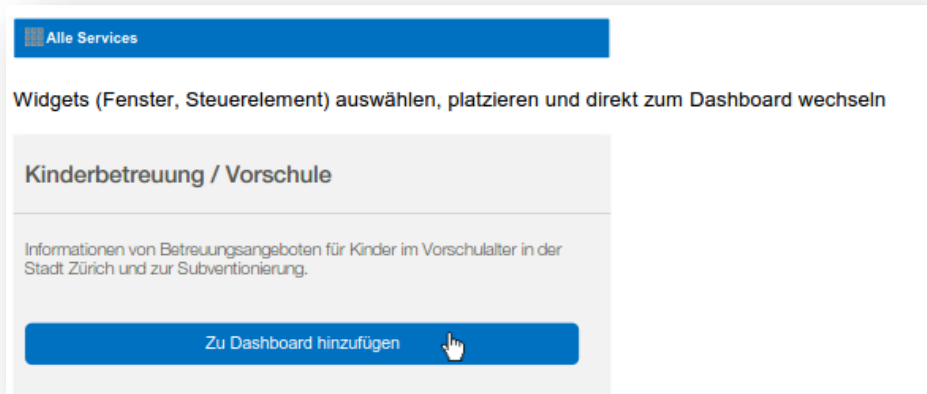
Alle Services

Widgets (Fenster, Steuerelement) auswählen, platzieren und direkt zum Dashboard wechseln

Kinderbetreuung / Vorschule

Informationen von Betreuungsangeboten für Kinder im Vorschulalter in der Stadt Zürich und zur Subventionierung.

Zu Dashboard hinzufügen